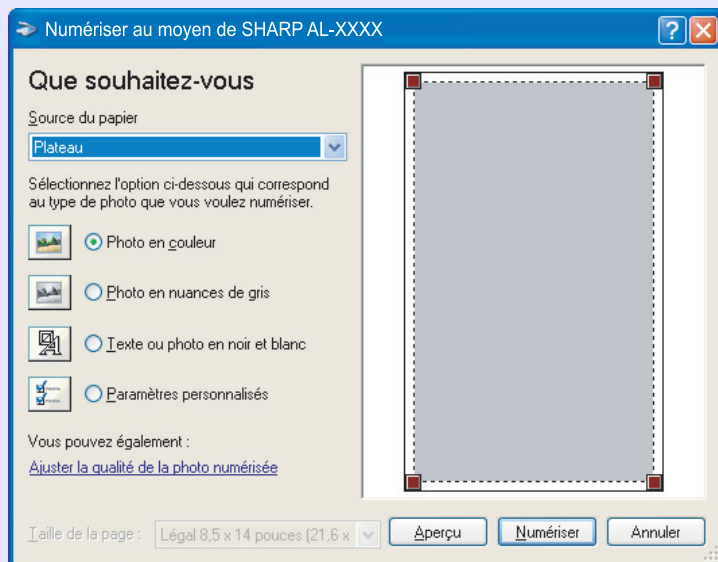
Numériser au moyen de SHARP AL-XXXX

Que souhaitez-vous

Source du papier

Plateau

Sélectionnez l'option ci-dessous qui correspond au type de photo que vous voulez numériser.

Photo en couleur

Photo en nuances de gris

Texte ou photo en noir et blanc

Paramètres personnalisés

Vous pouvez également :

Ajuster la qualité de la photo numérisée

Taille de la page : Légal 8,5 x 14 pouces (21,6 x

Aperçu

Numériser

Annuler